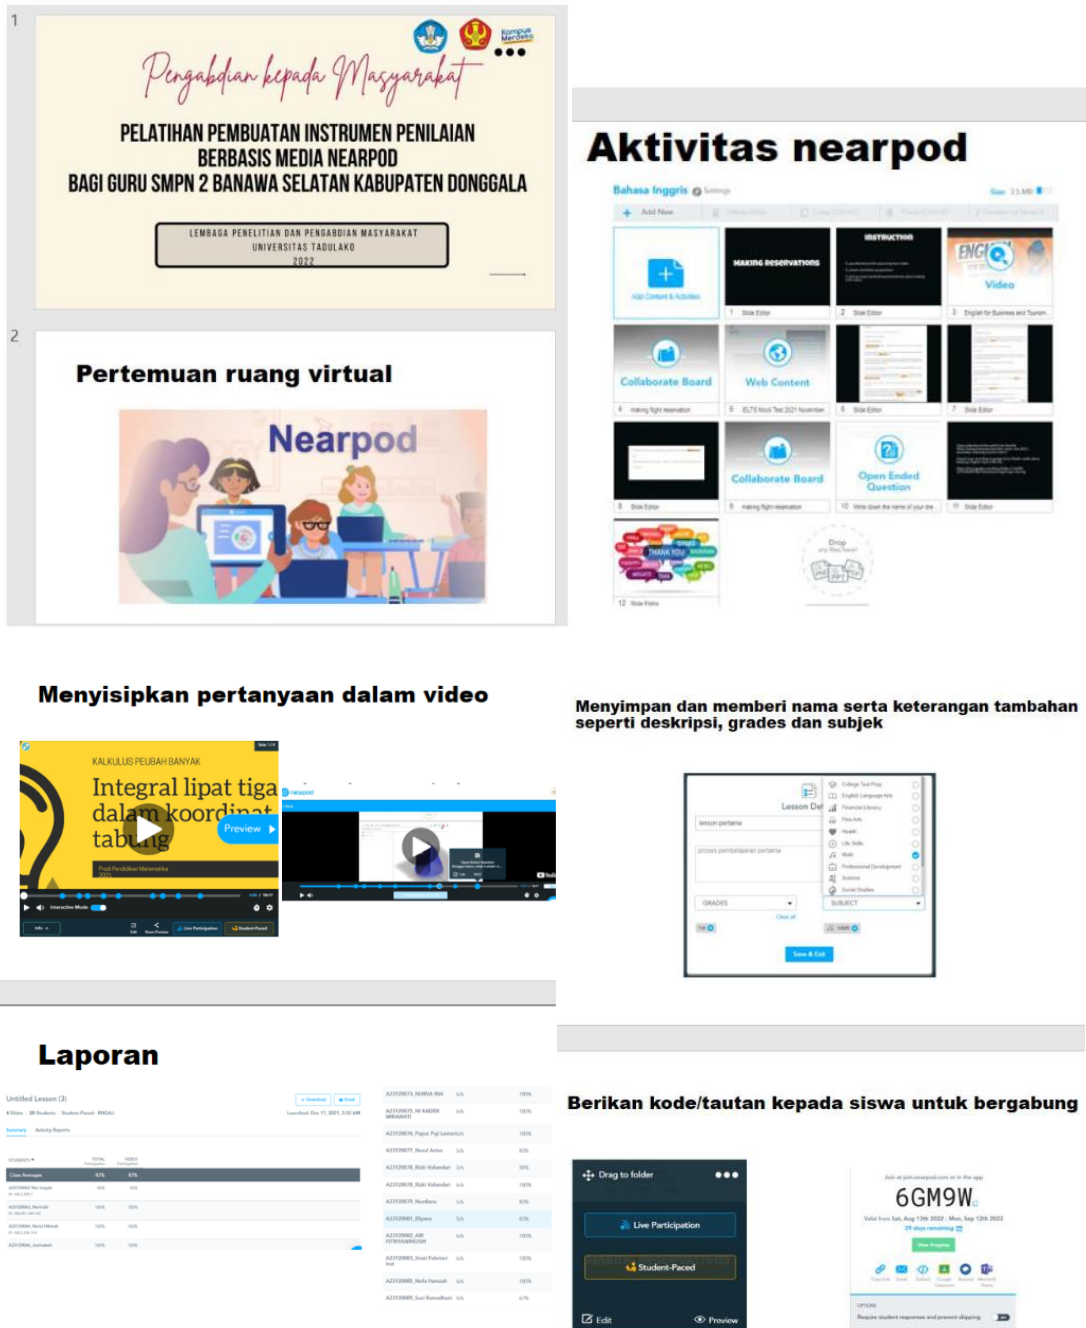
1

Kampus Merdeka

Pengabdian kepada Masyarakat

PELATIHAN PEMBUATAN INSTRUMEN PENILAIAN BERBASIS MEDIA NEARPOD BAGI GURU SMPN 2 BANAWA SELATAN KABUPATEN DONGGALA

LEMBAGA PENELITIAN DAN PENGABDIAN MASYARAKAT UNIVERSITAS TADULAKO 2022

2

Pertemuan ruang virtual

Nearpod

Aktivitas nearpod

Bahasa Inggris

Add New

Add Content & Activities

MAKING RESERVATIONS

INSTRUCTION

ENGLISH

Video

Collaborate Board

Web Content

Collaborate Board

Open Ended Question

THANK YOU

Drop

Menyisipkan pertanyaan dalam video

KALKULUS PEUBAH BANYAK

Integral lipat tiga dalam koordinat tabung

Preview

Interactive Mode

Live Participation

Student-Paced

nearpod

Menyimpan dan memberi nama serta keterangan tambahan seperti deskripsi, grades dan subjek

Lesson De

lesson pertama

proses pembelajaran pertama

GRADES

SUBJECT

Save & Exit

Laporan

Untitled Lesson (3)

Berikan kode/tautan kepada siswa untuk bergabung

Drag to folder

Live Participation

Student-Paced

Edit

Preview

6GM9W

View Progress